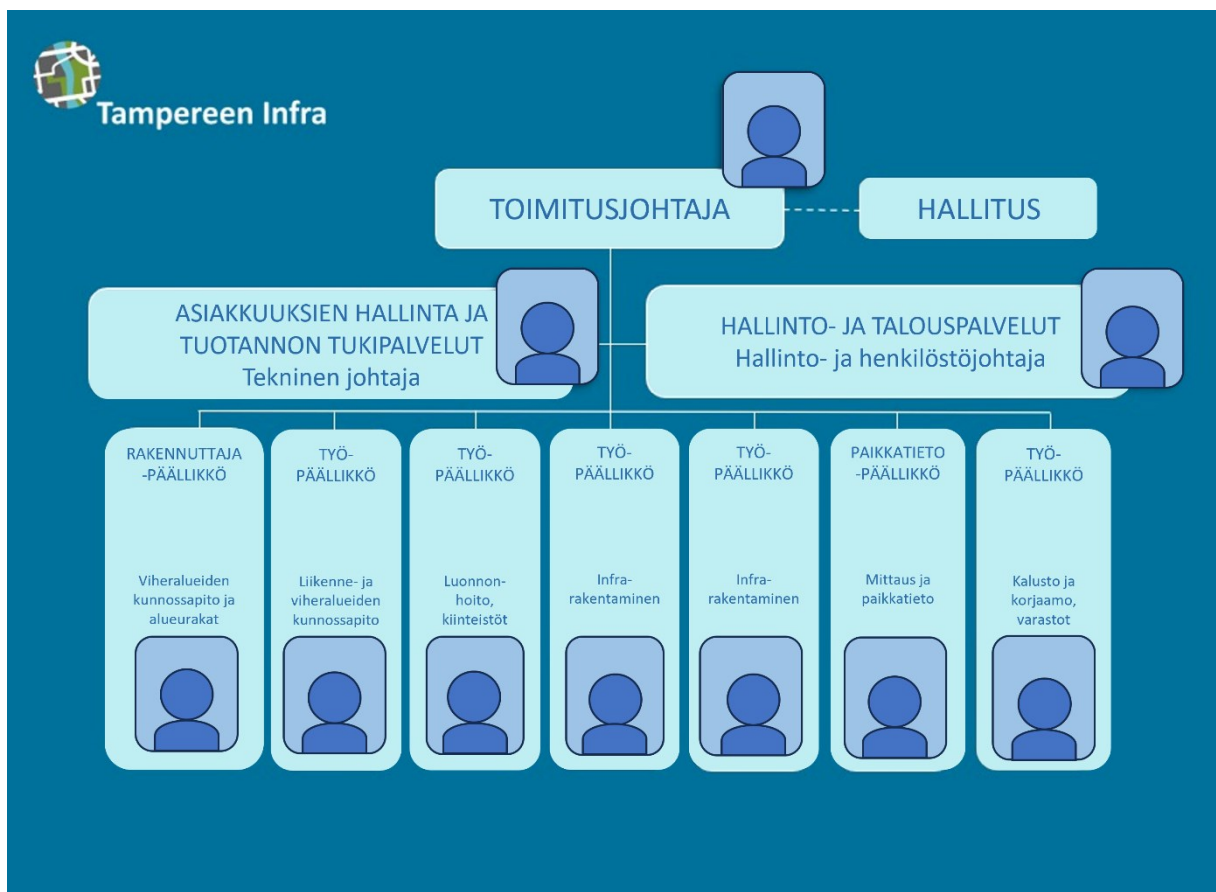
Tampereen Infra

TOIMITUSJOHTAJA

HALLITUS

ASIAKKUUKSIEN HALLINTA JA TUOTANNON TUKIPALVELUT
Tekninen johtaja

HALLINTO- JA TALOUSPALVELUT
Hallinto- ja henkilöstöjohtaja

RAKENNUTTAJA -PÄÄLLIKKÖ

Viheralueiden kunnossapito ja alueurakat

TYÖ-PÄÄLLIKKÖ

Liikenne- ja viheralueiden kunnossapito

TYÖ-PÄÄLLIKKÖ

Luonnon-hoito, kiinteistöt

TYÖ-PÄÄLLIKKÖ

Infra-rakentaminen

TYÖ-PÄÄLLIKKÖ

Infra-rakentaminen

PAIKKATIETO -PÄÄLLIKKÖ

Mittaus ja paikkatieto

TYÖ-PÄÄLLIKKÖ

Kalusto ja korjaamo, varastot